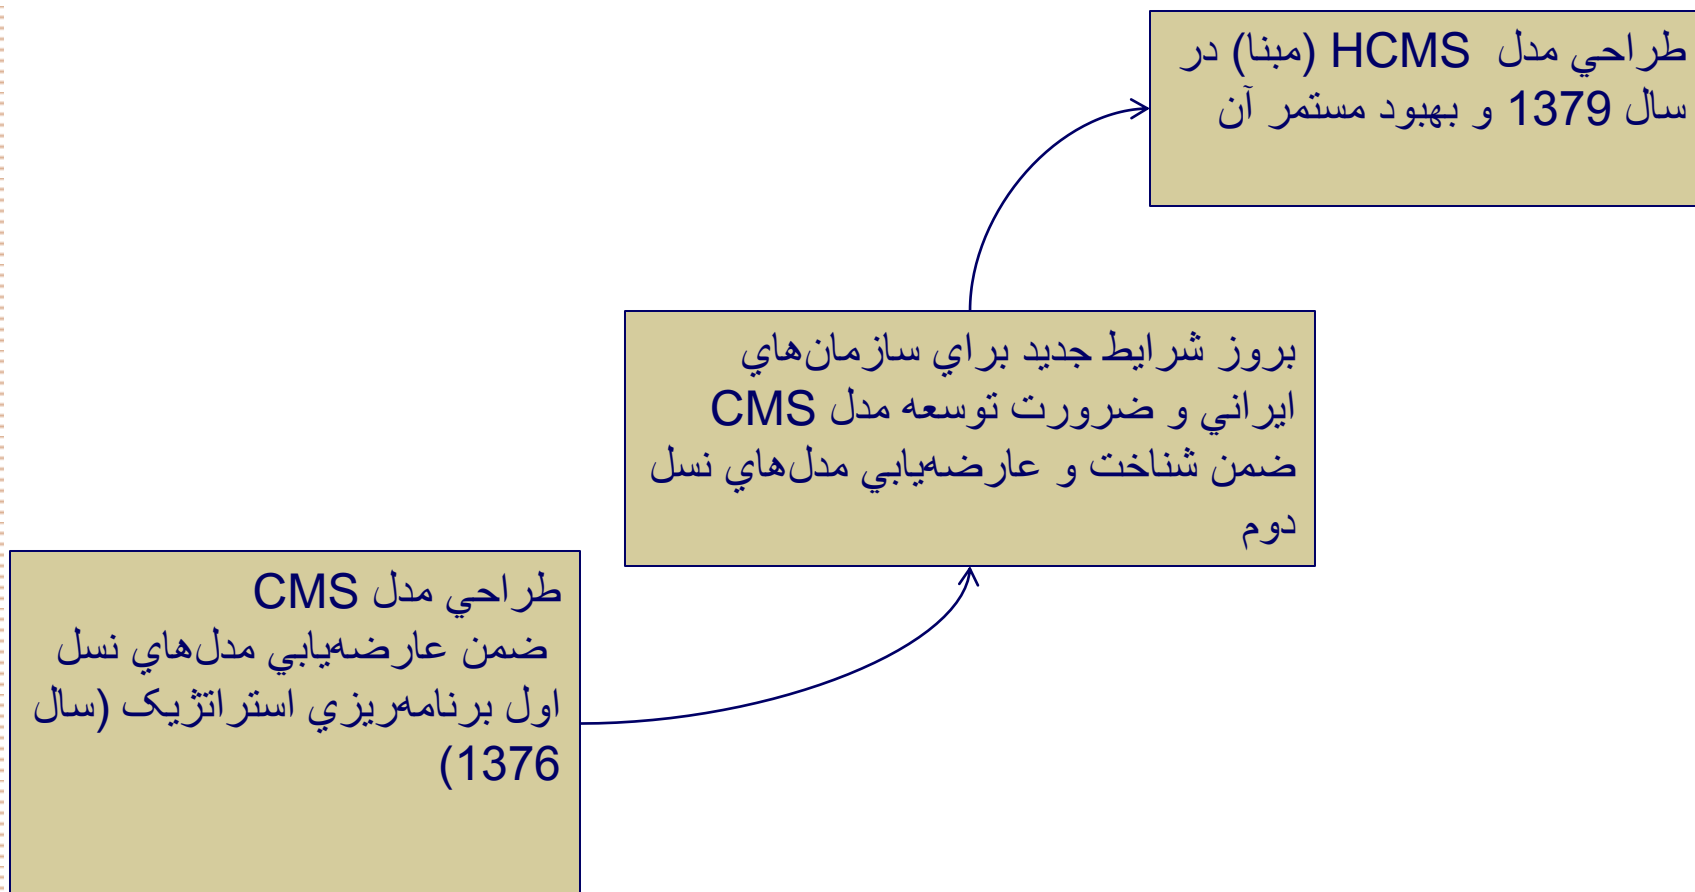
طراحي مدل HCMS (مبنا) در سال 1379 و بهبود مستمر آن

بروز شرايط جديد براي سازمان‌هاي ايراني و ضرورت توسعه مدل CMS ضمن شناخت و عارضه‌يابي مدل‌هاي نسل دوم

طراحي مدل CMS
ضمن عارضه‌يابي مدل‌هاي نسل اول برنامه‌ريزي استراتژيک (سال 1376)